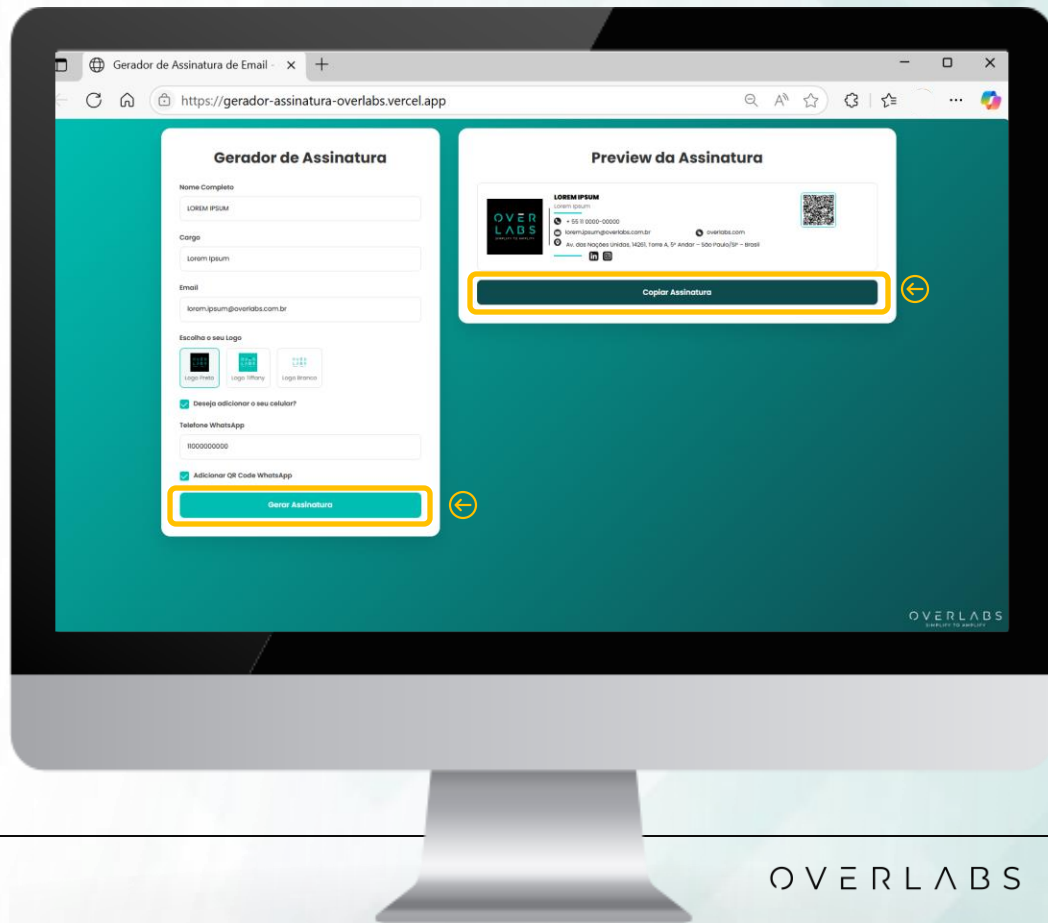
Gerador de Assinatura de Email - ×

https://gerador-assinatura-overlabs.vercel.app

Gerador de Assinatura

Nome Completo

LOREM IPSUM

Cargo

Lorem Ipsum

Email

lorem.ipsum@overlabs.com.br

Escolha o seu Logo

Logo Preto Logo Tiffany Logo Branco

Deseja adicionar o seu celular?

Telefone WhatsApp

11000000000

Adicionar QR Code WhatsApp

Gerar Assinatura

Preview da Assinatura

OVER LABS

LOREM IPSUM

Lorem Ipsum

+ 55 11 0000-00000

lorem.ipsum@overlabs.com.br

overlabs.com

Av. das Nações Unidas, 14261, Torre A, 5º Andar - São Paulo/SP - Brasil

Copiar Assinatura

OVERLABS

OVERLABS